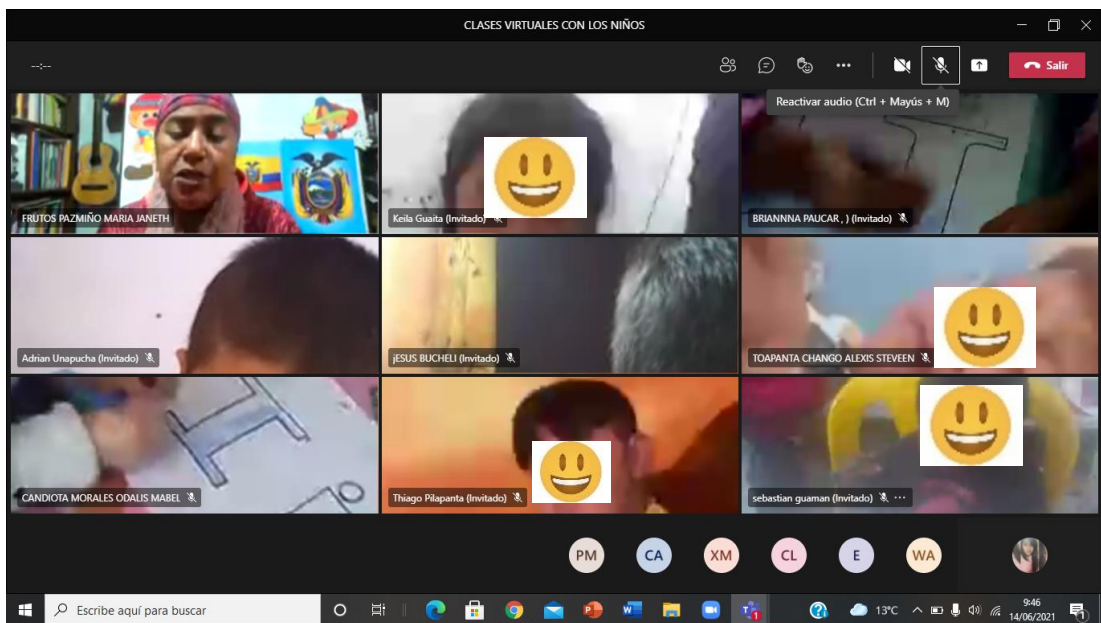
CLASES VIRTUALES CON LOS NIÑOS

--:--

Salir

Reactivar audio (Ctrl + Mayús + M)

FRUTOS PAZMIÑO MARIA JANETH

Keila Guaita (Invitado)

BRIANNNA PAUCAR , ) (Invitado)

Adrian Unapucha (Invitado)

jESUS BUCHELI (Invitado)

TOAPANTA CHANGO ALEXIS STEVEEN

CANDIOTA MORALES ODALIS MABEL

Thiago Pilapanta (Invitado)

sebastian guaman (Invitado)

PM CA XM CL E WA

Escribe aquí para buscar

13°C

9:46
14/06/2021